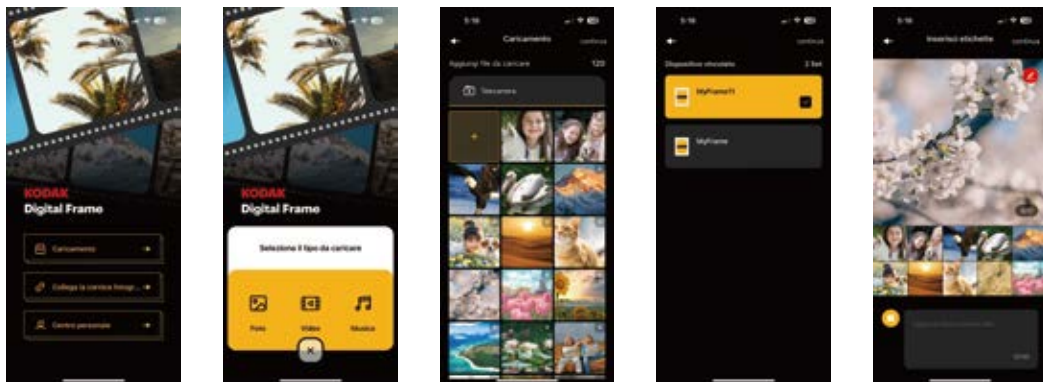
KODAK
Digital Frame

Caricamento

Collega la cornice fotogr...

Centro personale

KODAK
Digital Frame

Seleziona il tipo da caricare

Foto

Video

Musica

5:16

Caricamento

continua

Aggiungi file da caricare

120

Telecamera

5:16

continua

Dispositivo vincolato

2 Set

MyFrame11

MyFrame

5:16

Inserisci etichetta

continua

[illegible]

0/100